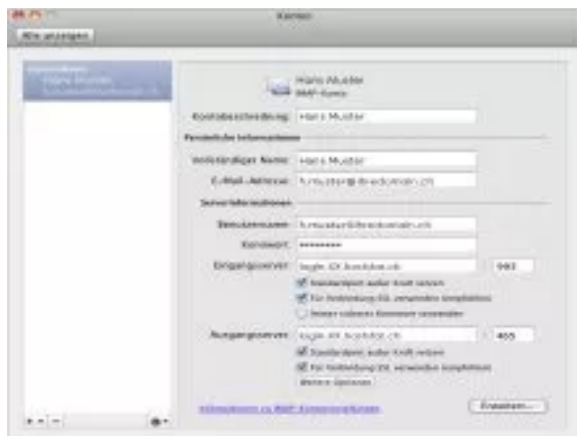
Konten

Alle anzeigen

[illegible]

Hans Muster
IMAP-Konto

Kontobeschreibung: Hans Muster

Persönliche Informationen

Vollständiger Name: Hans Muster

E-Mail-Adresse: h.muster@ihredomain.ch

Serverinformationen

Benutzername: h.muster@ihredomain.ch

Kennwort: ••••••••

Eingangsserver: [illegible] 993

Standardport außer Kraft setzen

Für Verbindung SSL verwenden (empfohlen)

Immer sicheres Kennwort verwenden

Ausgangsserver: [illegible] 465

Standardport außer Kraft setzen

Für Verbindung SSL verwenden (empfohlen)

Weitere Optionen

Informationen zu IMAP-Kontoeinstellungen

Erweitert...